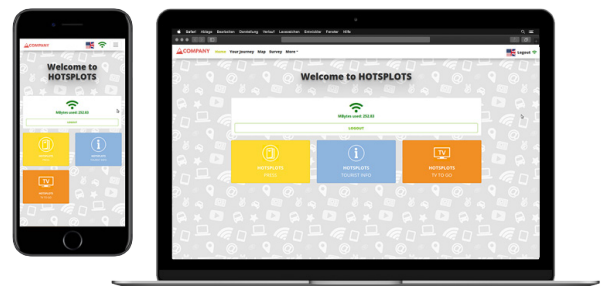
COMPANY

Welcome to HOTSPLOTS

MByte used: 252.92

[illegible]

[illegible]

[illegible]

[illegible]

Safari Ablage Bearbeiten Darstellung Verlauf Lesezeichen Entwickler Fenster Hilfe

COMPANY Home Your journey Map Survey More

Logout

Welcome to HOTSPLOTS

MByte used: 252.92

LOGOUT

HOTSPLOTS PRESS

HOTSPLOTS TOURIST INFO

TV

HOTSPLOTS TV TO GO